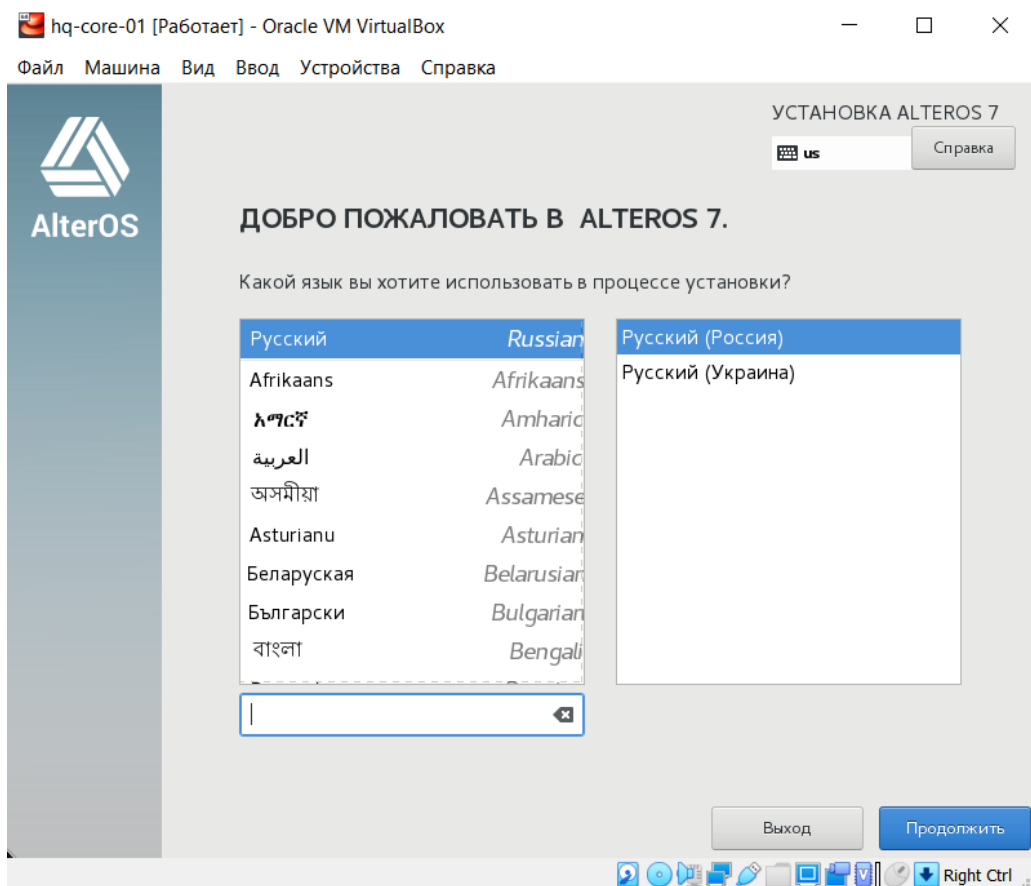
hq-core-01 [Работает] - Oracle VM VirtualBox

Файл Машина Вид Ввод Устройства Справка

AlterOS

УСТАНОВКА ALTEROS 7

us

Справка

ДОБРО ПОЖАЛОВАТЬ В ALTEROS 7.

Какой язык вы хотите использовать в процессе установки?

| | |
|---|---|
| Русский | Russian |
| Afrikaans | Afrikaans |
| አማርኛ | Amharic |
| العربية | Arabic |
| অসমীয়া | Assamese |
| Asturianu | Asturian |
| Беларуская | Belarusian |
| Български | Bulgarian |
| বাংলা | Bengali |

Русский (Россия)
Русский (Украина)

Выход

Продолжить

Right Ctrl